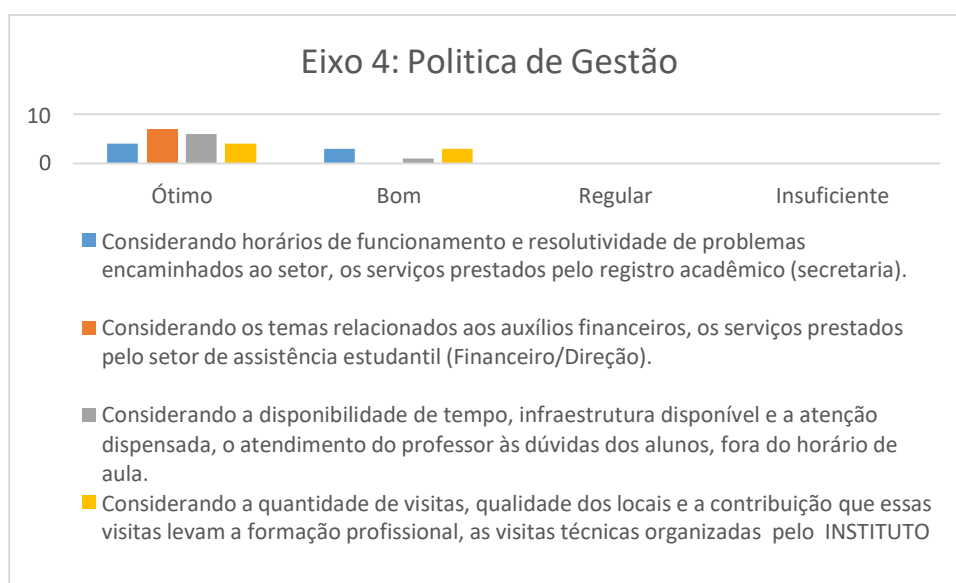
Eixo 4: Politica de Gestão

10
0

Ótimo
Bom
Regular
Insuficiente

Considerando horários de funcionamento e resolutividade de problemas encaminhados ao setor, os serviços prestados pelo registro acadêmico (secretaria).

Considerando os temas relacionados aos auxílios financeiros, os serviços prestados pelo setor de assistência estudantil (Financeiro/Direção).

Considerando a disponibilidade de tempo, infraestrutura disponível e a atenção dispensada, o atendimento do professor às dúvidas dos alunos, fora do horário de aula.

Considerando a quantidade de visitas, qualidade dos locais e a contribuição que essas visitas levam a formação profissional, as visitas técnicas organizadas pelo INSTITUTO